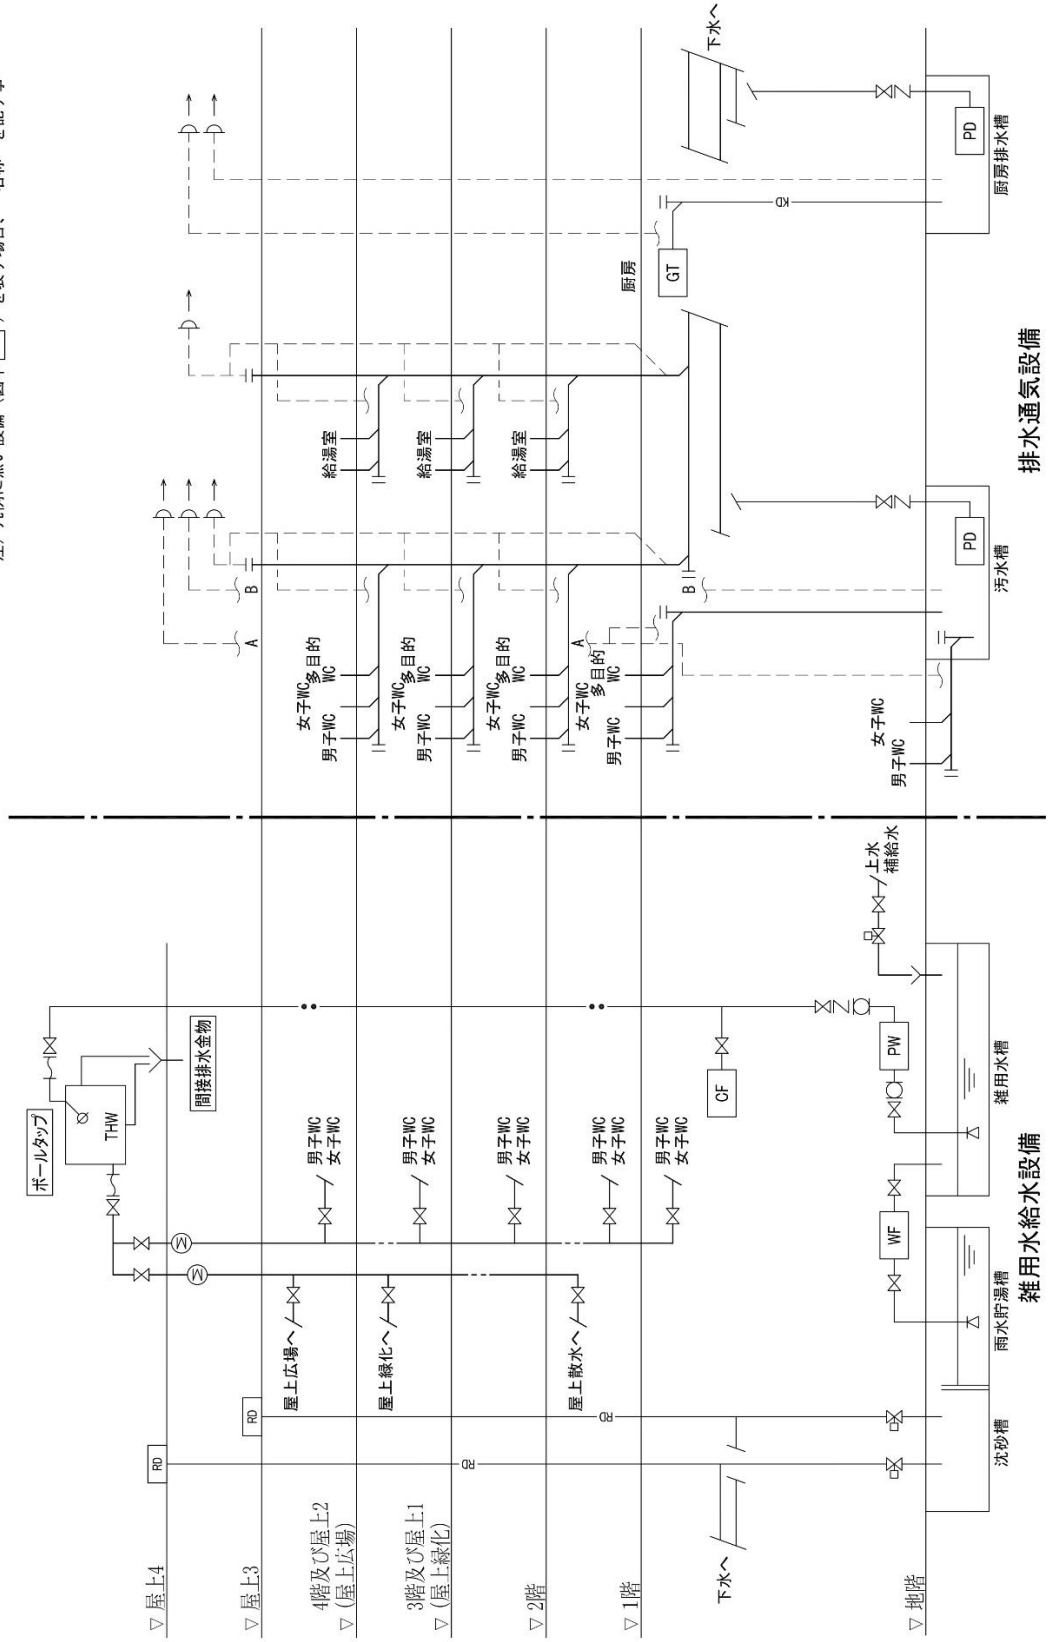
注）凡例に無い設備（図中［ ］）を表す場合、一名称を記入す

▽屋上4
▽屋上3
4階及び屋上2 ▽（屋上広場）
3階及び屋上1 ▽（屋上緑化）
▽2階
▽1階
▽地階

RD
RD
RD
RD
下水へ
沈砂槽
雨水貯湯槽
WF
雑用水槽
PW
CF
上水 補給水
屋上広場へ
屋上緑化へ
屋上散水へ
M
M
ボールタップ
THW
間接排水金物
男子WC 女子WC
男子WC 女子WC
男子WC 女子WC
男子WC 女子WC
男子WC 女子WC

雑用水給水設備

A
B
A
B
男子WC 女子WC 多目的WC
男子WC 女子WC 多目的WC
男子WC 女子WC 多目的WC
男子WC 女子WC 多目的WC
男子WC 女子WC
給湯室
給湯室
給湯室
PD
汚水槽
厨房
GT
KD
PD
厨房排水槽
下水へ

排水通気設備